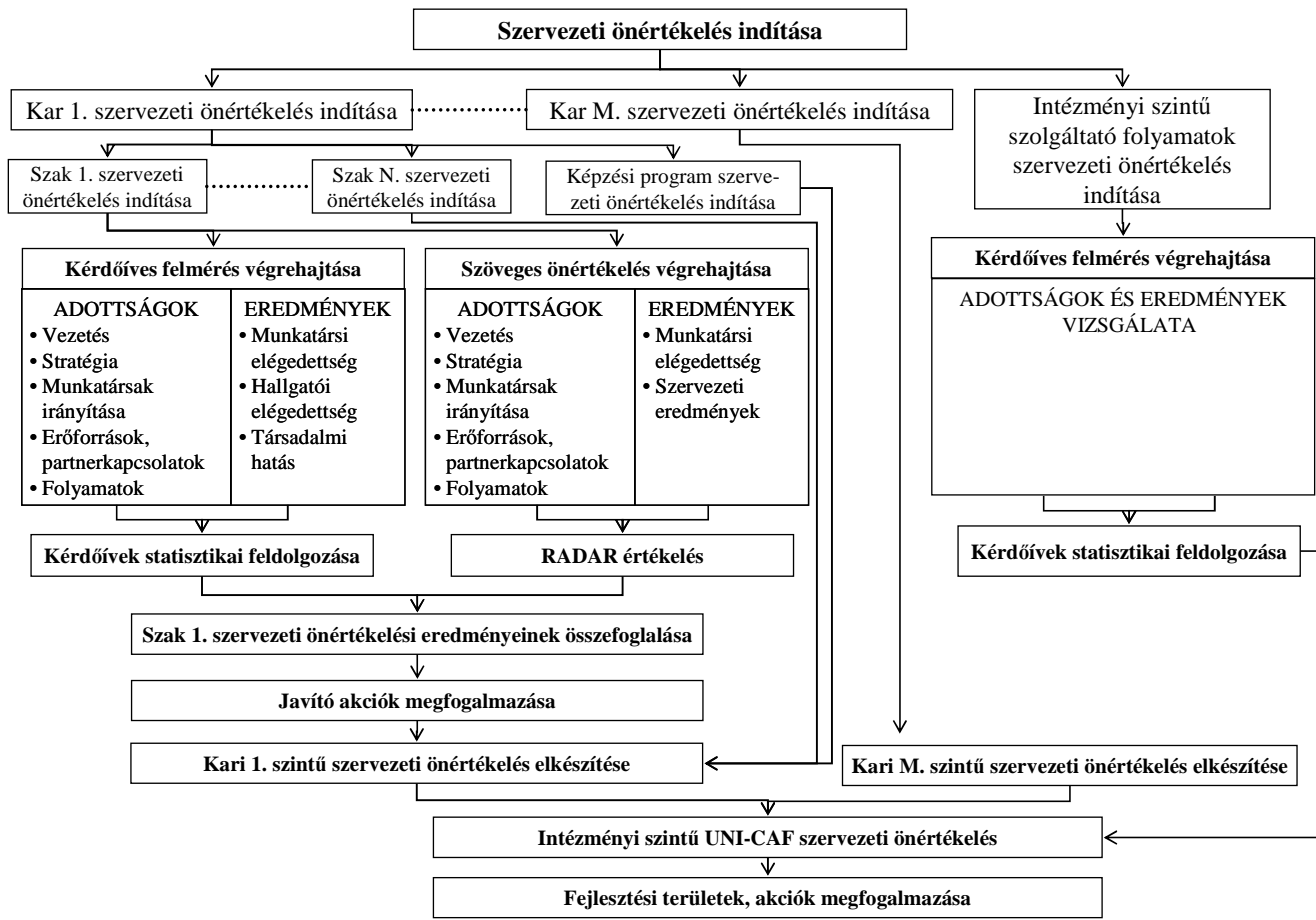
Szervezeti önértékelés indítása

Kar 1. szervezeti önértékelés indítása

Kar M. szervezeti önértékelés indítása

Intézményi szintű szolgáltató folyamatok szervezeti önértékelés indítása

Szak 1. szervezeti önértékelés indítása

Szak N. szervezeti önértékelés indítása

Képzési program szervezeti önértékelés indítása

Kérdőíves felmérés végrehajtása

ADOTTSÁGOK
• Vezetés
• Stratégia
• Munkatársak irányítása
• Erőforrások, partnerkapcsolatok
• Folyamatok

EREDMÉNYEK
• Munkatársi elégedettség
• Hallgatói elégedettség
• Társadalmi hatás

Szöveges önértékelés végrehajtása

ADOTTSÁGOK
• Vezetés
• Stratégia
• Munkatársak irányítása
• Erőforrások, partnerkapcsolatok
• Folyamatok

EREDMÉNYEK
• Munkatársi elégedettség
• Szervezeti eredmények

Kérdőíves felmérés végrehajtása

ADOTTSÁGOK ÉS EREDMÉNYEK VIZSGÁLATA

Kérdőívek statisztikai feldolgozása

RADAR értékelés

Kérdőívek statisztikai feldolgozása

Szak 1. szervezeti önértékelési eredményeinek összefoglalása

Javító akciók megfogalmazása

Kari 1. szintű szervezeti önértékelés elkészítése

Kari M. szintű szervezeti önértékelés elkészítése

Intézményi szintű UNI-CAF szervezeti önértékelés

Fejlesztési területek, akciók megfogalmazása